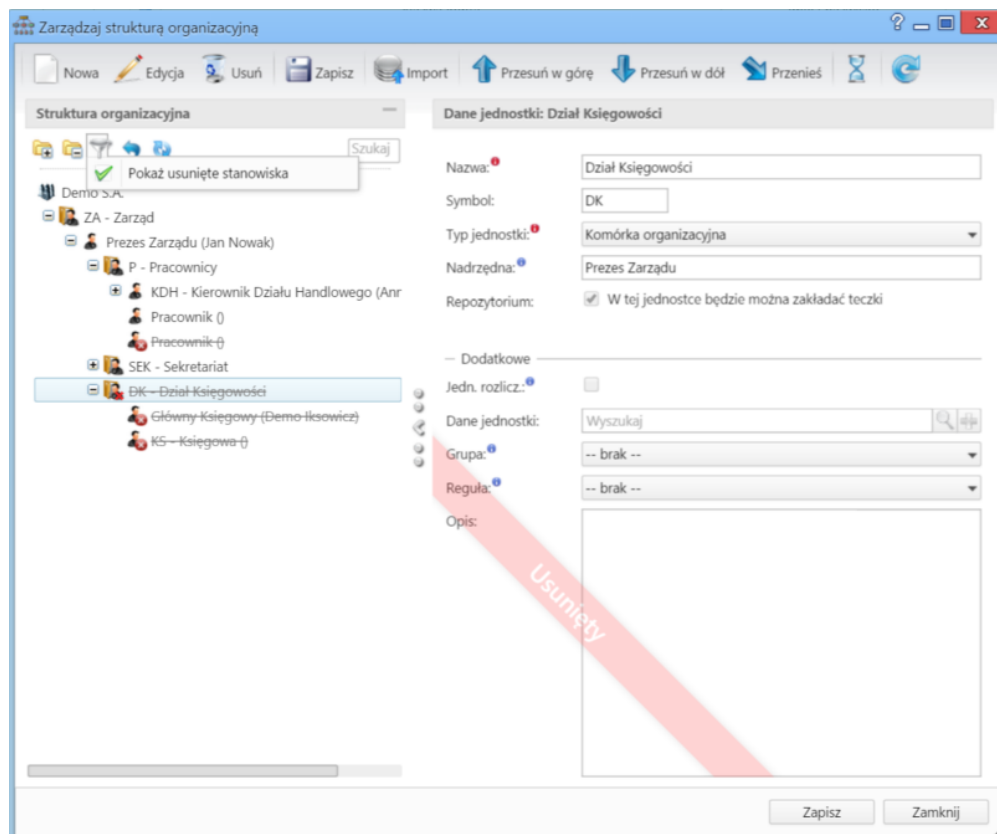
Zarządzaj strukturą organizacyjną

Nowa Edycja Usuń Zapisz Import Przesuń w górę Przesuń w dół Przenieś

Struktura organizacyjna

Szukaj

Pokaż usunięte stanowiska

Demo S.A.
ZA - Zarząd
Prezes Zarządu (Jan Nowak)
P - Pracownicy
KDH - Kierownik Działu Handlowego (Anr
Pracownik ()
Pracownik ()
SEK - Sekretariat
DK - Dział Księgowości
Główny Księgowy (Demo Iksowicz)
KS - Księgowa ()

Dane jednostki: Dział Księgowości

Nazwa: Dział Księgowości
Symbol: DK
Typ jednostki: Komórka organizacyjna
Nadrzędna: Prezes Zarządu
Repozytorium: W tej jednostce będzie można zakładać teczki

Dodatkowe
Jedn. rozlicz.:
Dane jednostki: Wyszukaj
Grupa: -- brak --
Reguła: -- brak --
Opis:

Usunięty

Zapisz Zamknij